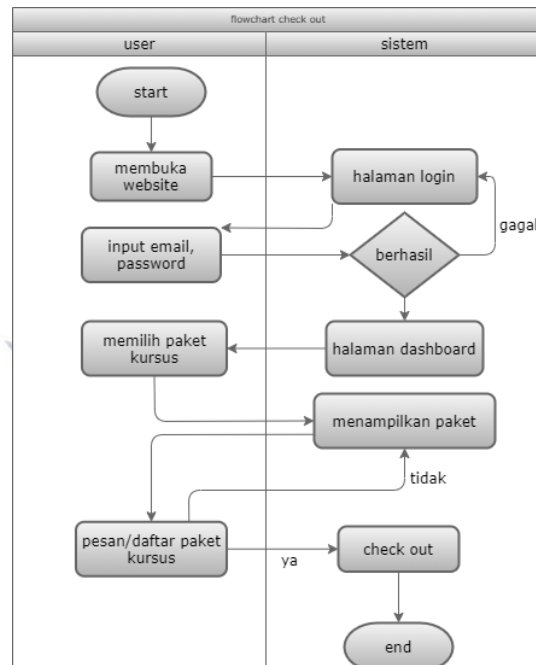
flowchart check out

user

sistem

start

membuka website

halaman login

gagal

input email, password

berhasil

memilih paket kursus

halaman dashboard

menampilkan paket

tidak

pesan/daftar paket kursus

ya

check out

end